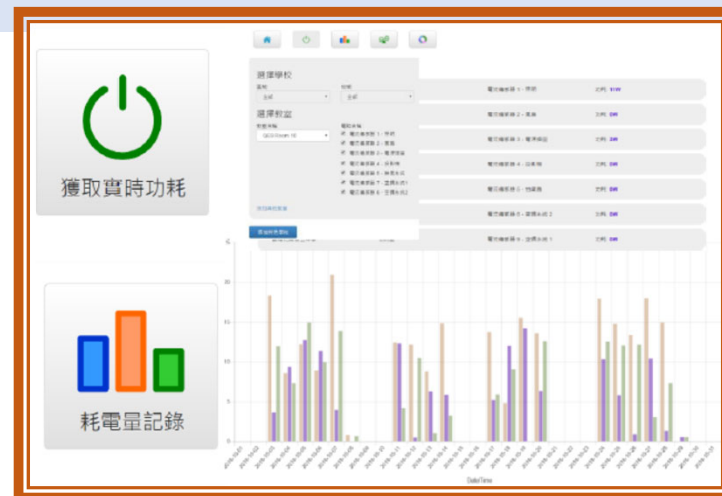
獲取實時功耗

耗電量記錄

選擇學校

選擇教室

電子儀表讀數 1 - 照明

電子儀表讀數 2 - 電器

電子儀表讀數 3 - 電源插座

電子儀表讀數 4 - 抽氣扇

電子儀表讀數 5 - 投影機

電子儀表讀數 6 - 冷氣機

電子儀表讀數 7 - 空調系統 2

電子儀表讀數 8 - 空調系統 1

20

15

10

5

0

Date/Time